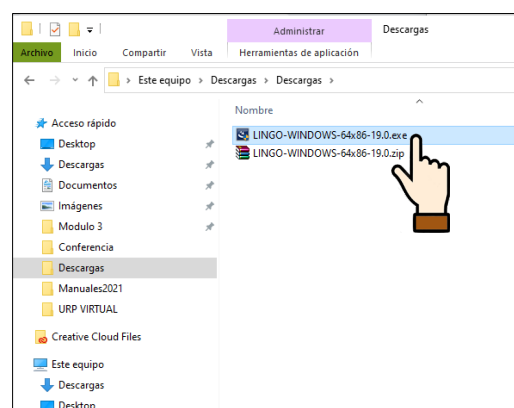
Administrar
Descargas
Archivo
Inicio
Compartir
Vista
Herramientas de aplicación

Este equipo > Descargas > Descargas >

Nombre

Acceso rápido
Desktop
Descargas
Documentos
Imágenes
Modulo 3
Conferencia
Descargas
Manuales2021
URP VIRTUAL
Creative Cloud Files
Este equipo
Descargas
Desktop

LINGO-WINDOWS-64x86-19.0.exe
LINGO-WINDOWS-64x86-19.0.zip